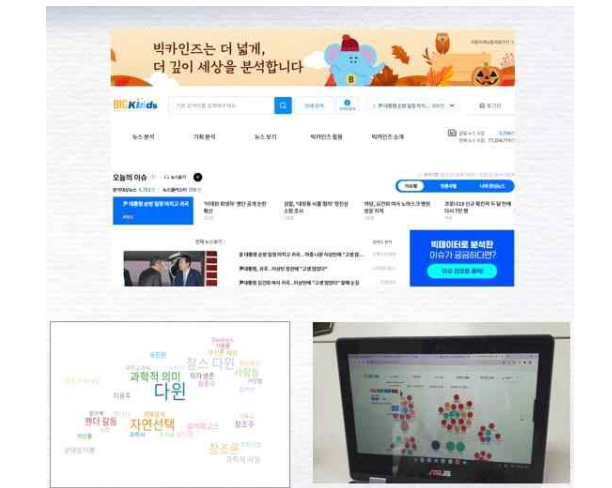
빅카인즈는 더 넓게,
더 깊이 세상을 분석합니다

BIGKinds

뉴스 분석
기획 분석
뉴스 보기
빅카인즈 활용
빅카인즈 소개

오늘의 이슈

빅데이터로 분석한
이슈가 궁금하다면?

찰스 다윈
과학적 의미
다윈
자연선택
젠더 갈등
창조론
창조주
과학적 사실